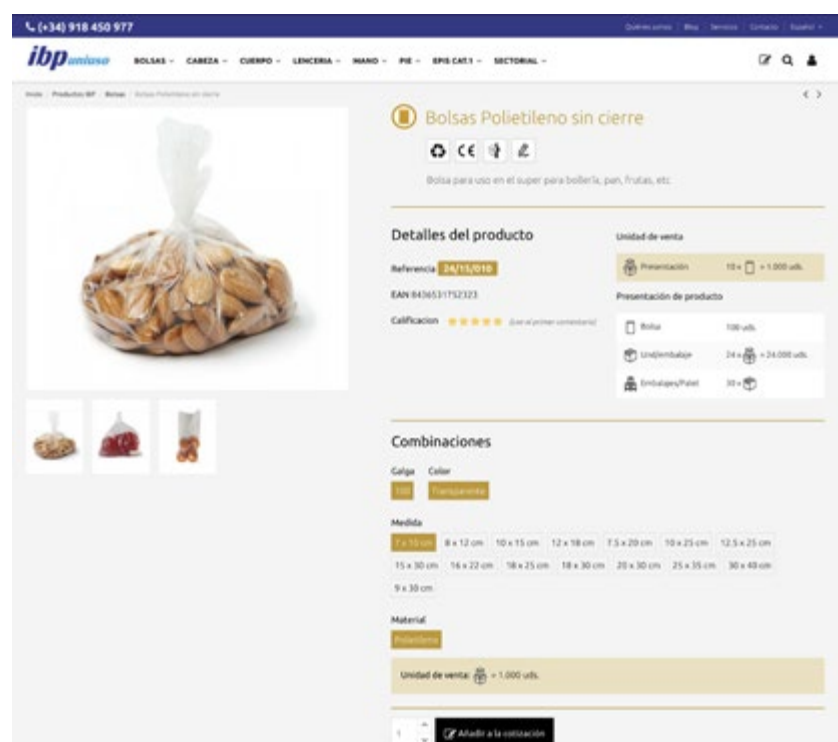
(+34) 918 450 977

Quiénes somos | Blog | Servicios | Contacto | Español

ibp uniuso

BOLSAS CABEZA CUERPO LENCERIA MANO PIE EPIS CAT.1 SECTORIAL

Inicio / Productos IBP / Bolsas / Bolsas Polietileno sin cierre

Bolsas Polietileno sin cierre

CE

Bolsa para uso en el super para bollería, pan, frutas, etc

Detalles del producto

Referencia 24/15/010

EAN 8436531752323

Calificacion (Se el primer comentario)

Unidad de venta

Presentación 10 × = 1.000 uds.

Presentación de producto

| Bolsa | 100 uds. |
|---|---|
| Ud/embalaje | 24 × = 24.000 uds. |
| Embalajes/Palet | 30 × |

Combinaciones

Galga Color

100 Transparente

Medida

7 x 15 cm 8 x 12 cm 10 x 15 cm 12 x 18 cm 7.5 x 20 cm 10 x 25 cm 12.5 x 25 cm 15 x 30 cm 16 x 22 cm 18 x 25 cm 18 x 30 cm 20 x 30 cm 25 x 35 cm 30 x 40 cm 9 x 30 cm

Material

Polietileno

Unidad de venta: = 1.000 uds.

1 Añadir a la cotización